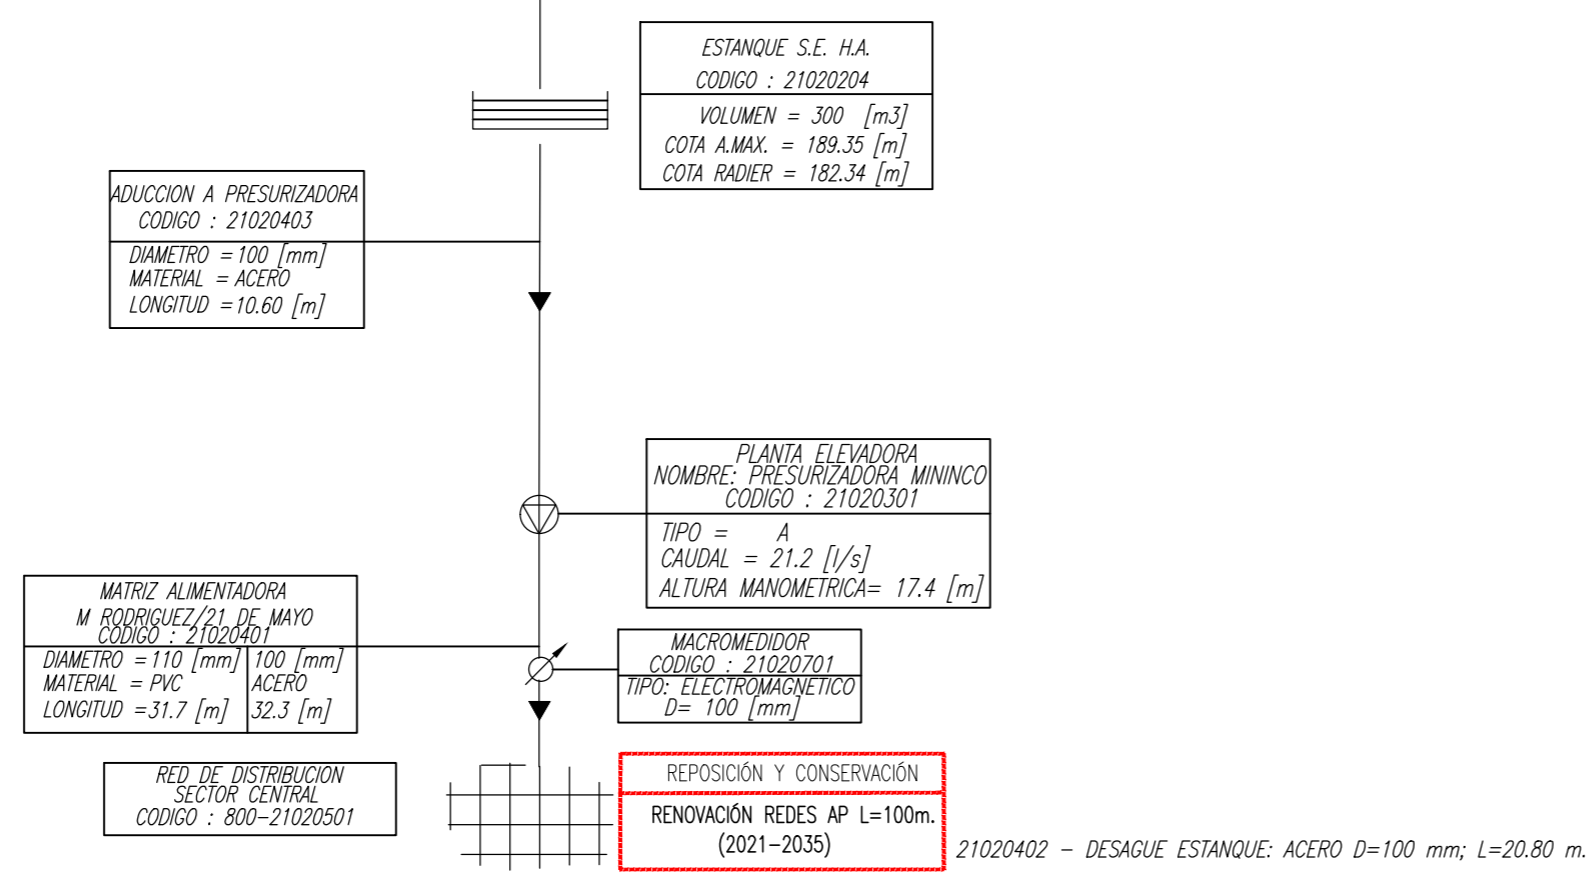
ESTANQUE S.E. H.A.
CODIGO : 21020204

VOLUMEN = 300 [m3]
COTA A.MAX. = 189.35 [m]
COTA RADIER = 182.34 [m]

ADUCCION A PRESURIZADORA
CODIGO : 21020403

DIAMETRO = 100 [mm]
MATERIAL = ACERO
LONGITUD = 10.60 [m]

PLANTA ELEVADORA
NOMBRE: PRESURIZADORA MININCO
CODIGO : 21020301

TIPO = A
CAUDAL = 21.2 [l/s]
ALTURA MANOMETRICA= 17.4 [m]

MATRIZ ALIMENTADORA
M RODRIGUEZ/21 DE MAYO
CODIGO : 21020401

| DIAMETRO = 110 [mm] | 100 [mm] |
|---|---|
| MATERIAL = PVC | ACERO |
| LONGITUD = 31.7 [m] | 32.3 [m] |

MACROMEDIDOR
CODIGO : 21020701

TIPO: ELECTROMAGNETICO
D= 100 [mm]

RED DE DISTRIBUCION
SECTOR CENTRAL
CODIGO : 800-21020501

REPOSICIÓN Y CONSERVACIÓN

RENOVACIÓN REDES AP L=100m.
(2021-2035)

21020402 - DESAGUE ESTANQUE: ACERO D=100 mm; L=20.80 m.